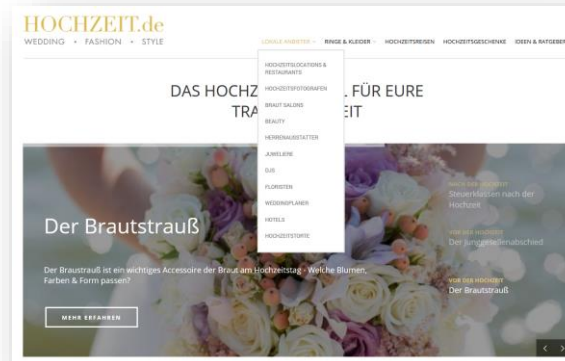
HOCHZEIT.de
WEDDING • FASHION • STYLE

LOKALE ANBIETER ⌄ RINGE & KLEIDER ⌄ HOCHZEITSREISEN HOCHZEITSGESCHENKE IDEEN & RATGEBER

HOCHZEITSLOCATIONS & RESTAURANTS
HOCHZEITSFOTOGRAFEN
BRAUT SALONS
BEAUTY
HERRENAUSSTATTER
JUWELIERE
DJS
FLORISTEN
WEDDINGPLANER
HOTELS
HOCHZEITSTORTE

DAS HOCHZ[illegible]L FÜR EURE TRA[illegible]EIT

Der Brautstrauß

Der Brautstrauß ist ein wichtiges Accessoire der Braut am Hochzeitstag - Welche Blumen, Farben & Form passen?

MEHR ERFAHREN

VOR DER HOCHZEIT
Steuerklassen nach der Hochzeit

VOR DER HOCHZEIT
Der Junggesellenabschied

VOR DER HOCHZEIT
Der Brautstrauß